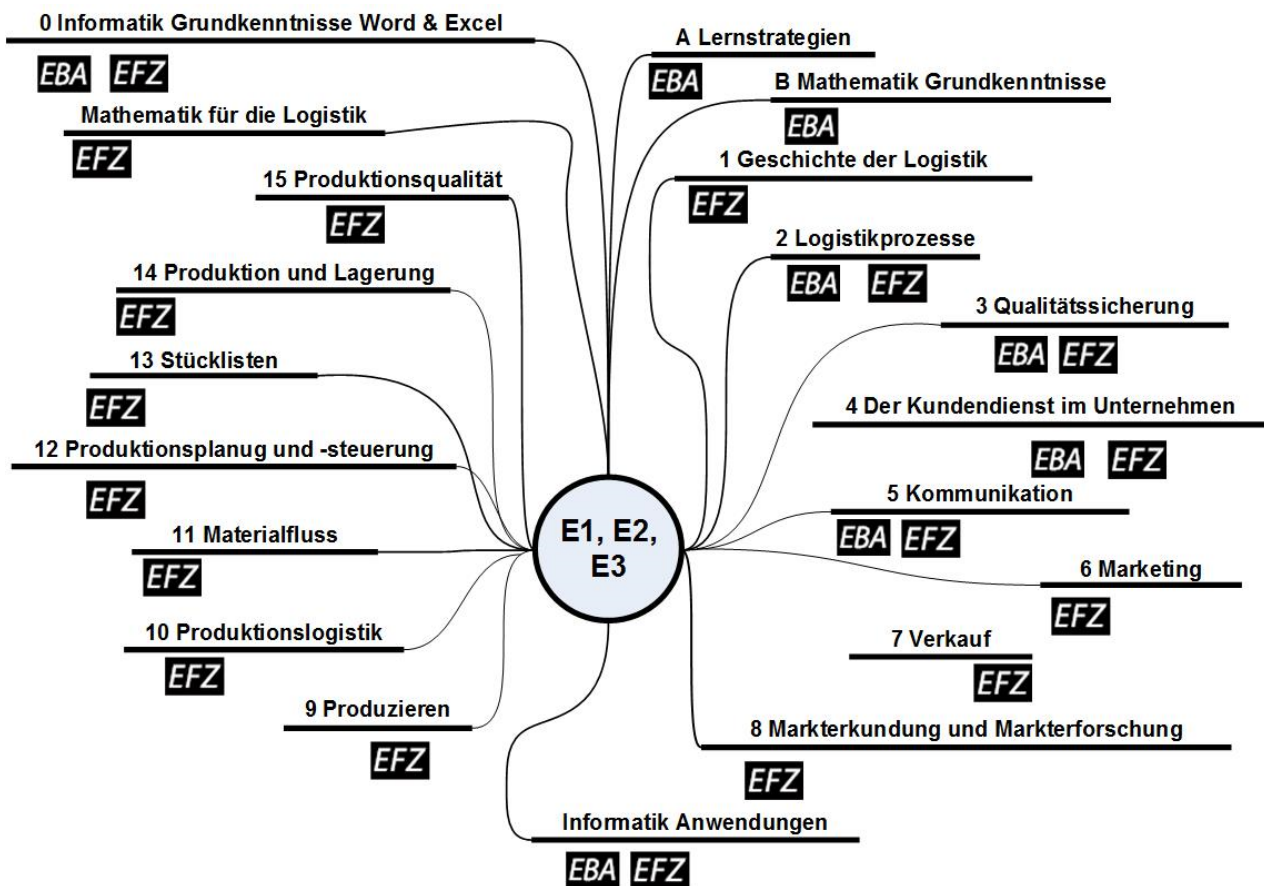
0 Informatik Grundkenntnisse Word & Excel
EBA EFZ

Mathematik für die Logistik
EFZ

15 Produktionsqualität
EFZ

14 Produktion und Lagerung
EFZ

13 Stücklisten
EFZ

12 Produktionsplanug und -steuerung
EFZ

11 Materialfluss
EFZ

10 Produktionslogistik
EFZ

9 Produzieren
EFZ

E1, E2, E3

A Lernstrategien
EBA

B Mathematik Grundkenntnisse
EBA

1 Geschichte der Logistik
EFZ

2 Logistikprozesse
EBA EFZ

3 Qualitätssicherung
EBA EFZ

4 Der Kundendienst im Unternehmen
EBA EFZ

5 Kommunikation
EBA EFZ

6 Marketing
EFZ

7 Verkauf
EFZ

8 Markterkundung und Markterforschung
EFZ

Informatik Anwendungen
EBA EFZ